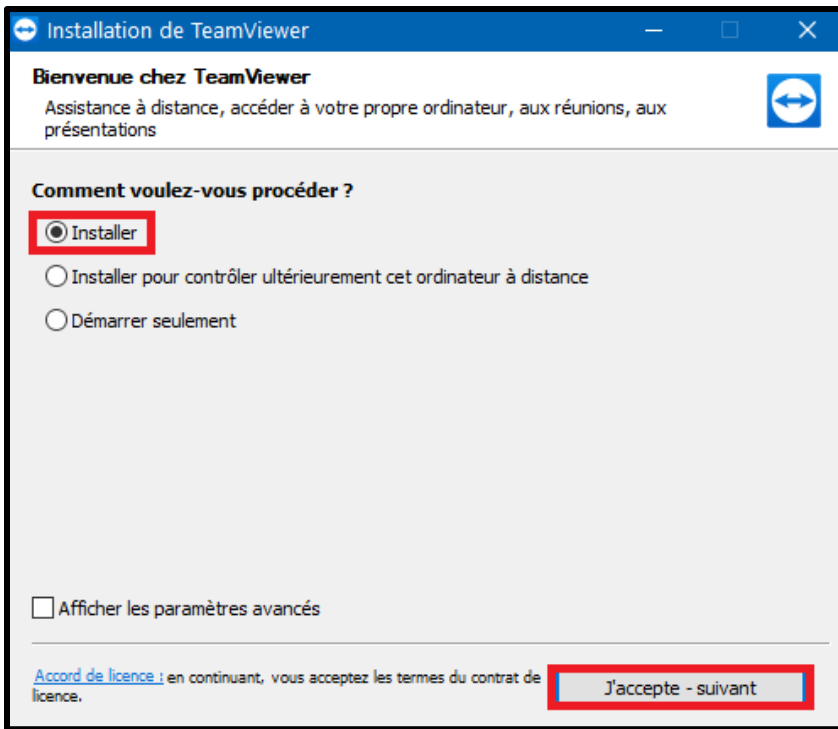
Installation de TeamViewer

Bienvenue chez TeamViewer

Assistance à distance, accéder à votre propre ordinateur, aux réunions, aux présentations

Comment voulez-vous procéder ?

Installer

Installer pour contrôler ultérieurement cet ordinateur à distance

Démarrer seulement

Afficher les paramètres avancés

Accord de licence : en continuant, vous acceptez les termes du contrat de licence.

J'accepte - suivant